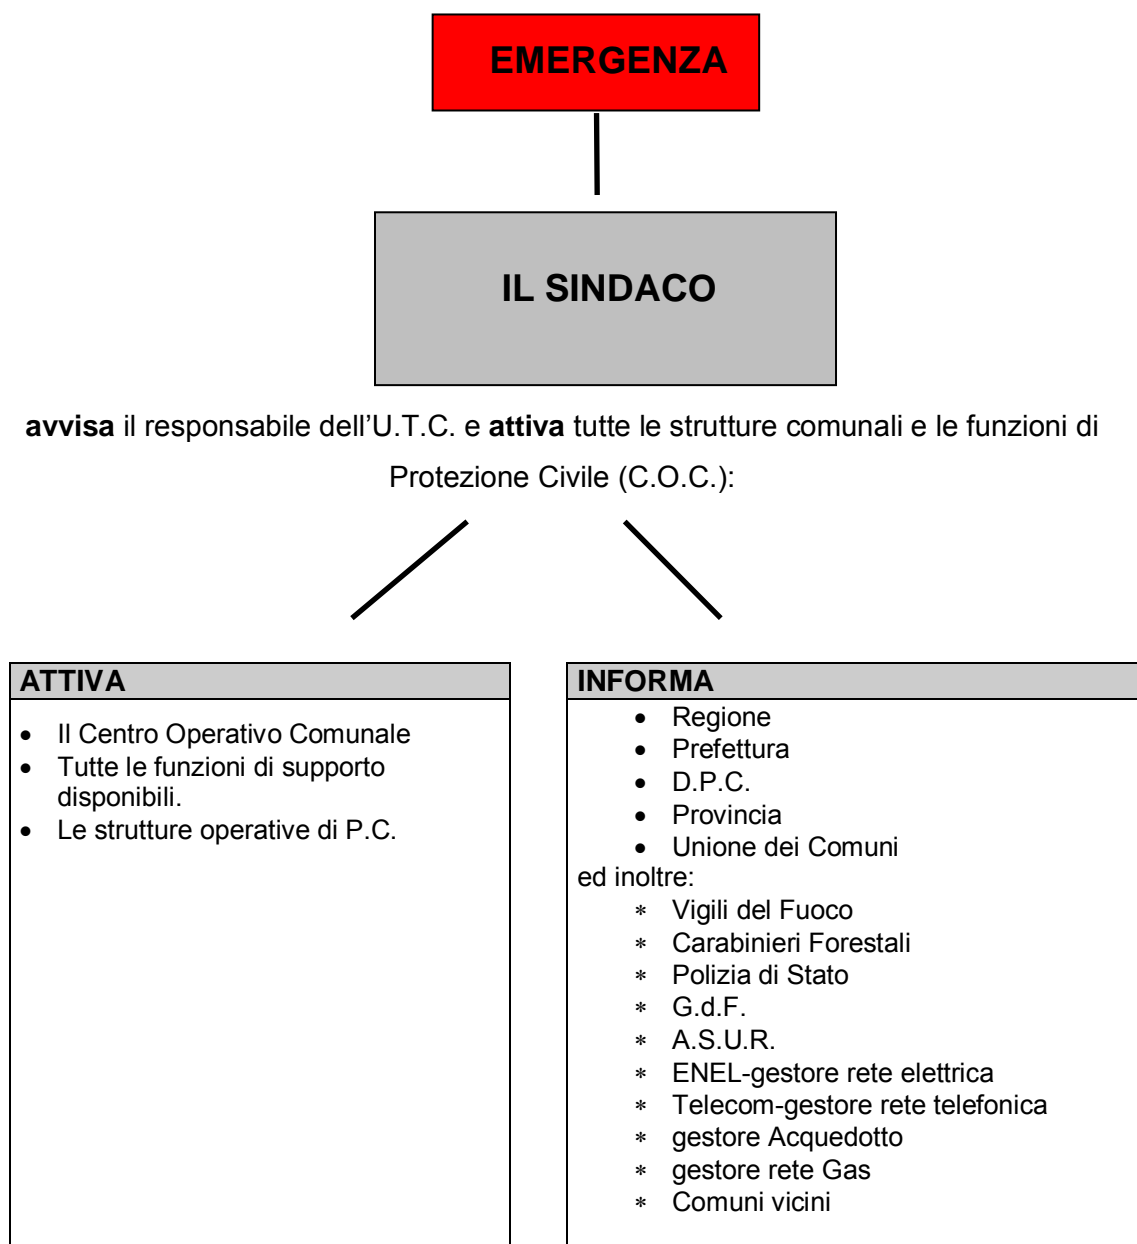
EMERGENZA

IL SINDACO

**avvisa** il responsabile dell’U.T.C. e **attiva** tutte le strutture comunali e le funzioni di Protezione Civile (C.O.C.):

ATTIVA

- Il Centro Operativo Comunale
- Tutte le funzioni di supporto disponibili.
- Le strutture operative di P.C.

INFORMA

- Regione
- Prefettura
- D.P.C.
- Provincia
- Unione dei Comuni

ed inoltre:

* Vigili del Fuoco
* Carabinieri Forestali
* Polizia di Stato
* G.d.F.
* A.S.U.R.
* ENEL-gestore rete elettrica
* Telecom-gestore rete telefonica
* gestore Acquedotto
* gestore rete Gas
* Comuni vicini